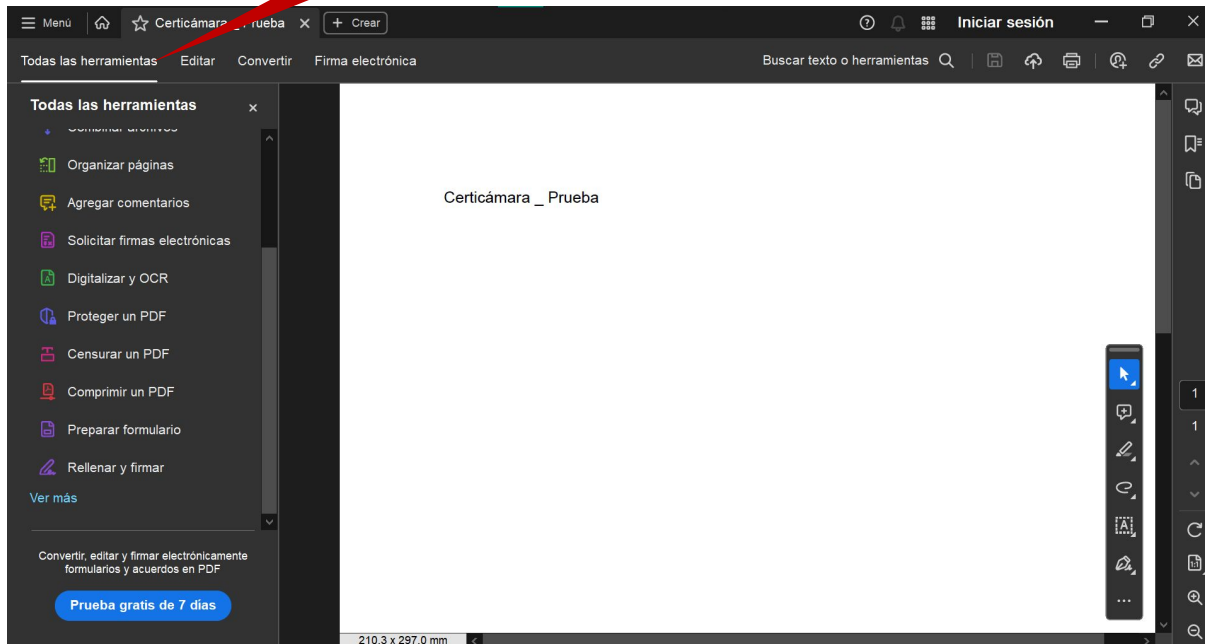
Menú Certicámara _ Prueba + Crear Iniciar sesión

Todas las herramientas Editar Convertir Firma electrónica Buscar texto o herramientas

Todas las herramientas

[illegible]

Organizar páginas

Agregar comentarios

Solicitar firmas electrónicas

Digitalizar y OCR

Proteger un PDF

Censurar un PDF

Comprimir un PDF

Preparar formulario

Rellenar y firmar

Ver más

Convertir, editar y firmar electrónicamente formularios y acuerdos en PDF

Prueba gratis de 7 días

Certicámara _ Prueba

210,3 x 297,0 mm

1

1